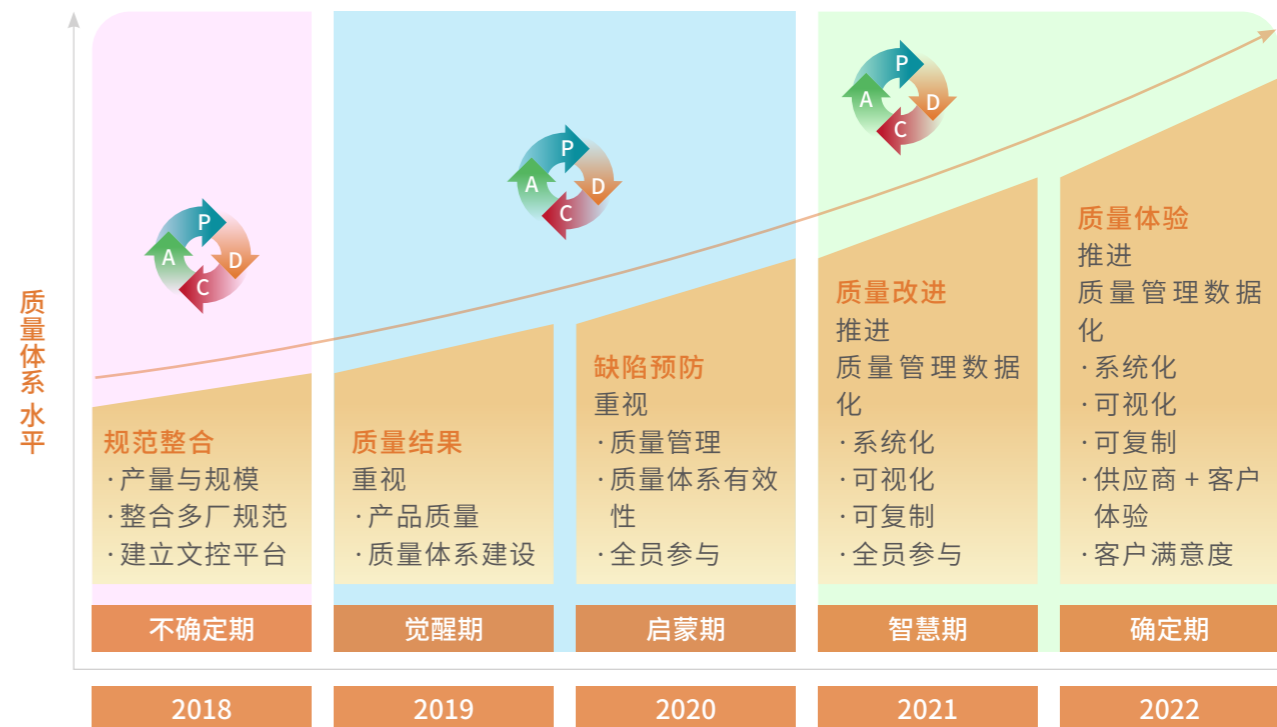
质量体系 水平

P
A
D
C

规范整合
·产量与规模
·整合多厂规范
·建立文控平台

不确定期

2018

P
A
D
C

质量结果
重视
·产品质量
·质量体系建设

觉醒期

2019

缺陷预防
重视
·质量管理
·质量体系有效性
·全员参与

启蒙期

2020

P
A
D
C

质量改进
推进
质量管理数据化
·系统化
·可视化
·可复制
·全员参与

智慧期

2021

质量体验
推进
质量管理数据化
·系统化
·可视化
·可复制
·供应商 + 客户体验
·客户满意度

确定期

2022